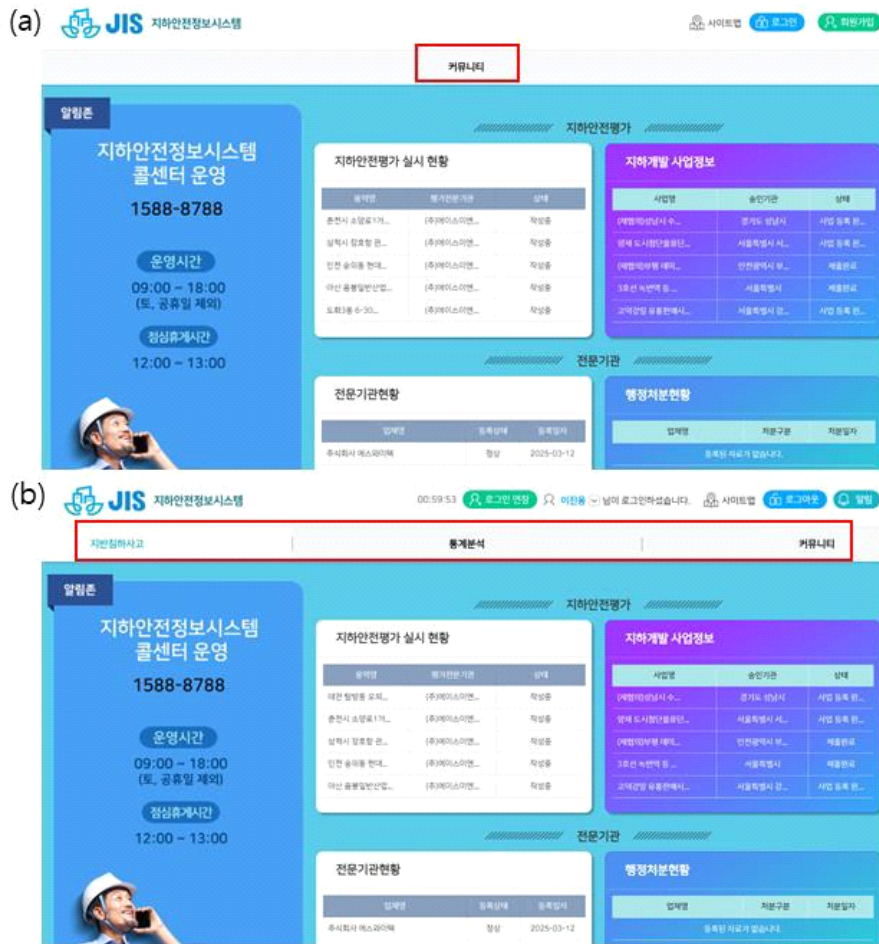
(a) JIS 지하안전정보시스템

사이트맵 로그인 회원가입

커뮤니티

알림존

지하안전정보시스템 콜센터 운영

1588-8788

운영시간

09:00 ~ 18:00 (토, 공휴일 제외)

점심휴게시간

12:00 ~ 13:00

지하안전평가

지하안전평가 실시 현황

| 용역명 | 평가전문기관 | 상태 |
|---|---|---|
| 춘천시 소양로1가... | (주)에이스이엔... | 작성중 |
| 삼척시 정호항 관... | (주)에이스이엔... | 작성중 |
| 인천 송의동 현대... | (주)에이스이엔... | 작성중 |
| 아산 용봉일반산업... | (주)에이스이엔... | 작성중 |
| 도화1동 6-30... | (주)에이스이엔... | 작성중 |

지하개발 사업정보

| 사업명 | 승인기관 | 상태 |
|---|---|---|
| (재합의)성남시 수... | 경기도 성남시 | 사업 등록 완... |
| 영제 도시첨단물류단... | 서울특별시 서... | 사업 등록 완... |
| (재합의)부평 애이... | 인천광역시 부... | 제출완료 |
| 3호선 녹번역 등 ... | 서울특별시 | 제출완료 |
| 고덕강일 유통판매시... | 서울특별시 강... | 사업 등록 완... |

전문기관

전문기관현황

| 업체명 | 등록상태 | 등록일자 |
|---|---|---|
| 주식회사 에스와이텍 | 정상 | 2025-03-12 |

행정처분현황

| 업체명 | 처분구분 | 처분일자 |
|---|---|---|
| 등록된 자료가 없습니다. | | |

(b) JIS 지하안전정보시스템

00:59:53 로그인 연장 이진용 님이 로그인하셨습니다. 사이트맵 로그아웃 알림

지반침하사고 통계분석 커뮤니티

알림존

지하안전정보시스템 콜센터 운영

1588-8788

운영시간

09:00 ~ 18:00 (토, 공휴일 제외)

점심휴게시간

12:00 ~ 13:00

지하안전평가

지하안전평가 실시 현황

| 용역명 | 평가전문기관 | 상태 |
|---|---|---|
| 대전 탄방동 오피... | (주)에이스이엔... | 작성중 |
| 춘천시 소양로1가... | (주)에이스이엔... | 작성중 |
| 삼척시 정호항 관... | (주)에이스이엔... | 작성중 |
| 인천 송의동 현대... | (주)에이스이엔... | 작성중 |
| 아산 용봉일반산업... | (주)에이스이엔... | 작성중 |

지하개발 사업정보

| 사업명 | 승인기관 | 상태 |
|---|---|---|
| (재합의)성남시 수... | 경기도 성남시 | 사업 등록 완... |
| 영제 도시첨단물류단... | 서울특별시 서... | 사업 등록 완... |
| (재합의)부평 애이... | 인천광역시 부... | 제출완료 |
| 3호선 녹번역 등 ... | 서울특별시 | 제출완료 |
| 고덕강일 유통판매시... | 서울특별시 강... | 사업 등록 완... |

전문기관

전문기관현황

| 업체명 | 등록상태 | 등록일자 |
|---|---|---|
| 주식회사 에스와이텍 | 정상 | 2025-03-12 |

행정처분현황

| 업체명 | 처분구분 | 처분일자 |
|---|---|---|
| 등록된 자료가 없습니다. | | |